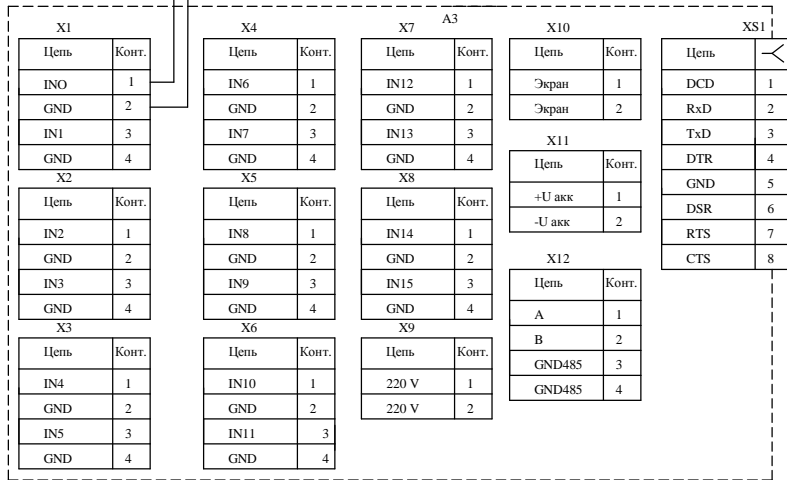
A3

X1

| Цепь | Конт. |
|---|---|
| INO | 1 |
| GND | 2 |
| IN1 | 3 |
| GND | 4 |

X2

| Цепь | Конт. |
|---|---|
| IN2 | 1 |
| GND | 2 |
| IN3 | 3 |
| GND | 4 |

X3

| Цепь | Конт. |
|---|---|
| IN4 | 1 |
| GND | 2 |
| IN5 | 3 |
| GND | 4 |

X4

| Цепь | Конт. |
|---|---|
| IN6 | 1 |
| GND | 2 |
| IN7 | 3 |
| GND | 4 |

X5

| Цепь | Конт. |
|---|---|
| IN8 | 1 |
| GND | 2 |
| IN9 | 3 |
| GND | 4 |

X6

| Цепь | Конт. |
|---|---|
| IN10 | 1 |
| GND | 2 |
| IN11 | 3 |
| GND | 4 |

X7

| Цепь | Конт. |
|---|---|
| IN12 | 1 |
| GND | 2 |
| IN13 | 3 |
| GND | 4 |

X8

| Цепь | Конт. |
|---|---|
| IN14 | 1 |
| GND | 2 |
| IN15 | 3 |
| GND | 4 |

X9

| Цепь | Конт. |
|---|---|
| 220 V | 1 |
| 220 V | 2 |

X10

| Цепь | Конт. |
|---|---|
| Экран | 1 |
| Экран | 2 |

X11

| Цепь | Конт. |
|---|---|
| +U акк | 1 |
| -U акк | 2 |

X12

| Цепь | Конт. |
|---|---|
| A | 1 |
| B | 2 |
| GND485 | 3 |
| GND485 | 4 |

XS1

| Цепь | |
|---|---|
| DCD | 1 |
| RxD | 2 |
| TxD | 3 |
| DTR | 4 |
| GND | 5 |
| DSR | 6 |
| RTS | 7 |
| CTS | 8 |